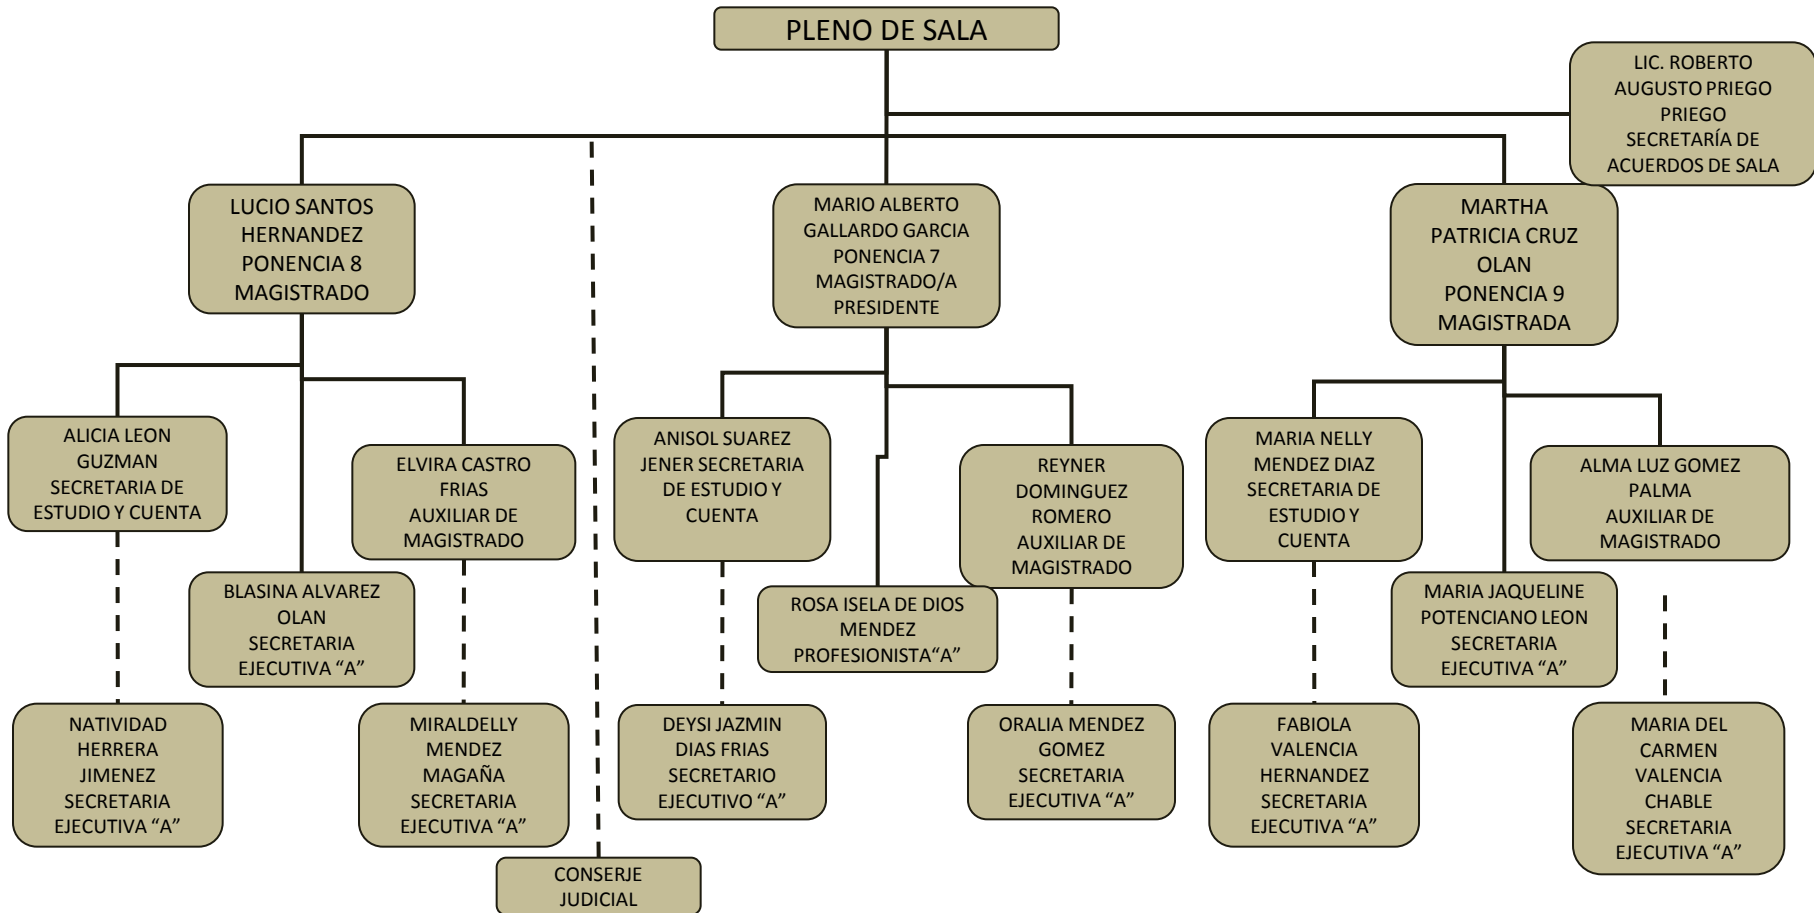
PLENO DE SALA

LIC. ROBERTO AUGUSTO PRIEGO PRIEGO SECRETARÍA DE ACUERDOS DE SALA

LUCIO SANTOS HERNANDEZ PONENCIA 8 MAGISTRADO

MARIO ALBERTO GALLARDO GARCIA PONENCIA 7 MAGISTRADO/A PRESIDENTE

MARTHA PATRICIA CRUZ OLAN PONENCIA 9 MAGISTRADA

ALICIA LEON GUZMAN SECRETARIA DE ESTUDIO Y CUENTA

ELVIRA CASTRO FRIAS AUXILIAR DE MAGISTRADO

BLASINA ALVAREZ OLAN SECRETARIA EJECUTIVA “A”

NATIVIDAD HERRERA JIMENEZ SECRETARIA EJECUTIVA “A”

MIRALDELLY MENDEZ MAGAÑA SECRETARIA EJECUTIVA “A”

CONSERJE JUDICIAL

ANISOL SUAREZ JENER SECRETARIA DE ESTUDIO Y CUENTA

REYNER DOMINGUEZ ROMERO AUXILIAR DE MAGISTRADO

ROSA ISELA DE DIOS MENDEZ PROFESIONISTA“A”

DEYSI JAZMIN DIAS FRIAS SECRETARIO EJECUTIVO “A”

ORALIA MENDEZ GOMEZ SECRETARIA EJECUTIVA “A”

MARIA NELLY MENDEZ DIAZ SECRETARIA DE ESTUDIO Y CUENTA

ALMA LUZ GOMEZ PALMA AUXILIAR DE MAGISTRADO

MARIA JAQUELINE POTENCIANO LEON SECRETARIA EJECUTIVA “A”

FABIOLA VALENCIA HERNANDEZ SECRETARIA EJECUTIVA “A”

MARIA DEL CARMEN VALENCIA CHABLE SECRETARIA EJECUTIVA “A”